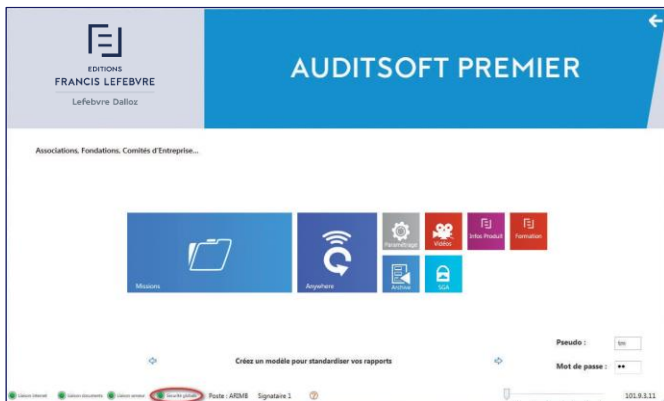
EDITIONS
FRANCIS LEFEBVRE
Lefebvre Dalloz

AUDITSOFT PREMIER

Associations, Fondations, Comités d'Entreprise...

Missions

Anywhere

Paramétrage

Vidéos

Infos Produit

Formation

Archive

SGA

Pseudo : fm

Mot de passe : ••

Créez un modèle pour standardiser vos rapports

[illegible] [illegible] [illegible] Sécurité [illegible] Poste : ARIM8 Signataire 1

101.9.3.11